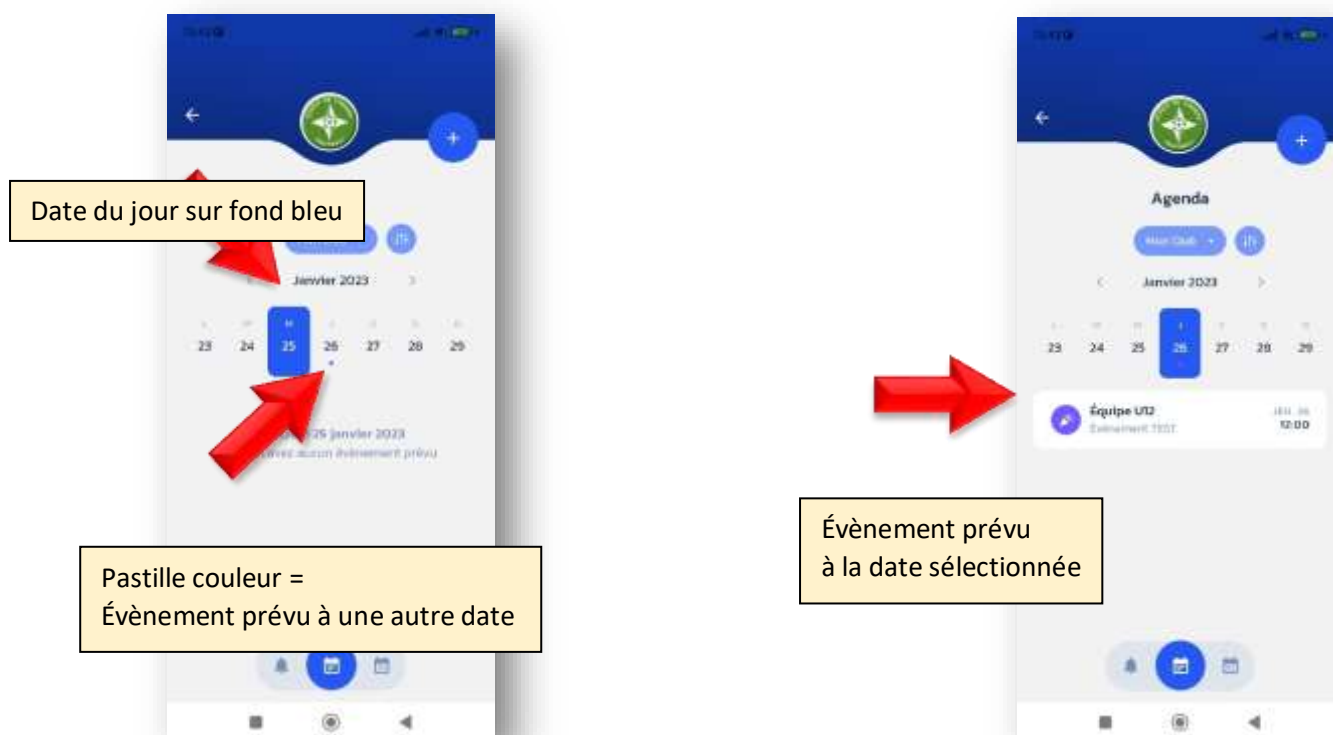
Date du jour sur fond bleu

Janvier 2023

M

23 24 25 26 27 28 29

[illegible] 25 janvier 2023

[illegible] aucun évènement prévu

Pastille couleur =
Évènement prévu à une autre date

Agenda

Mon Club

Janvier 2023

23 24 25 26 27 28 29

Équipe U12
Évènement TEST

JEU. 26
12:00

Évènement prévu
à la date sélectionnée